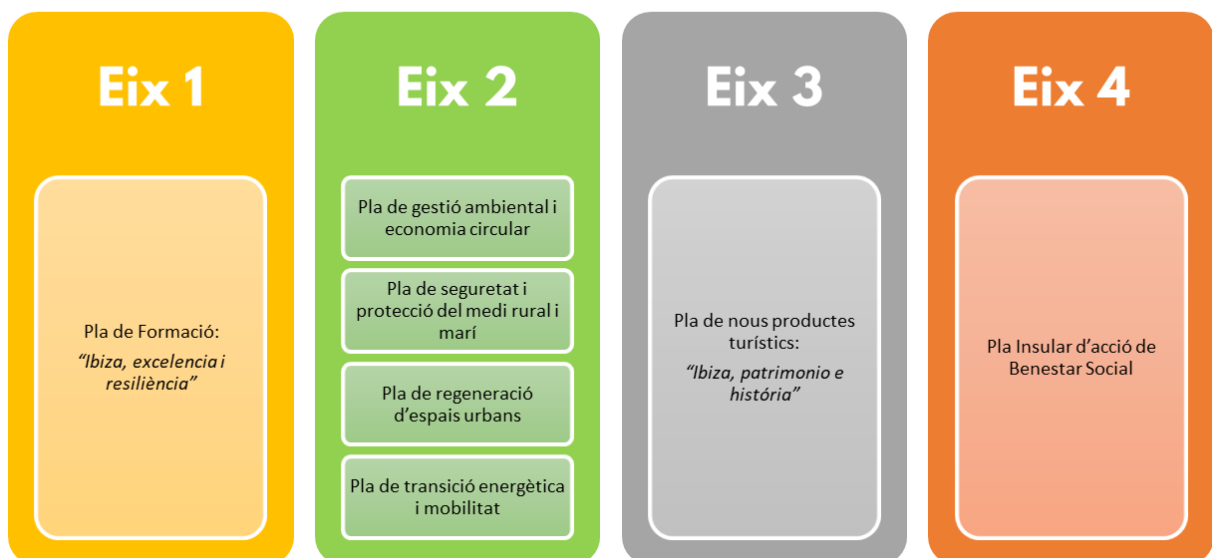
Eix 1

Pla de Formació:
*"Ibiza, excelencia i resiliència"*

Eix 2

Pla de gestió ambiental i economia circular

Pla de seguretat i protecció del medi rural i marí

Pla de regeneració d'espais urbans

Pla de transició energètica i mobilitat

Eix 3

Pla de nous productes turístics:
*"Ibiza, patrimonio e história"*

Eix 4

Pla Insular d'acció de Benestar Social